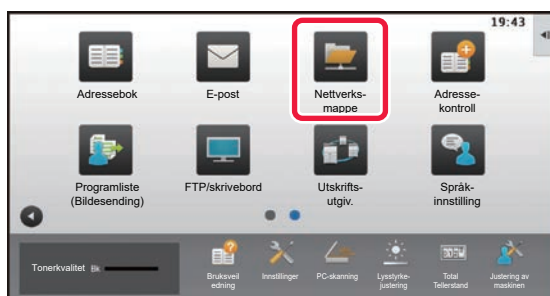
19:43

Adressebok

E-post

Nettverksmappe

Adressekontroll

Programliste (Bildesending)

FTP/skrivebord

Utskriftsutgiv.

Språkinnstilling

Tonerkvalitet Bk

Bruksveiledning

Innstillinger

PC-skanning

Lysstyrkejustering

Total Tellerstand

Justering av maskinen